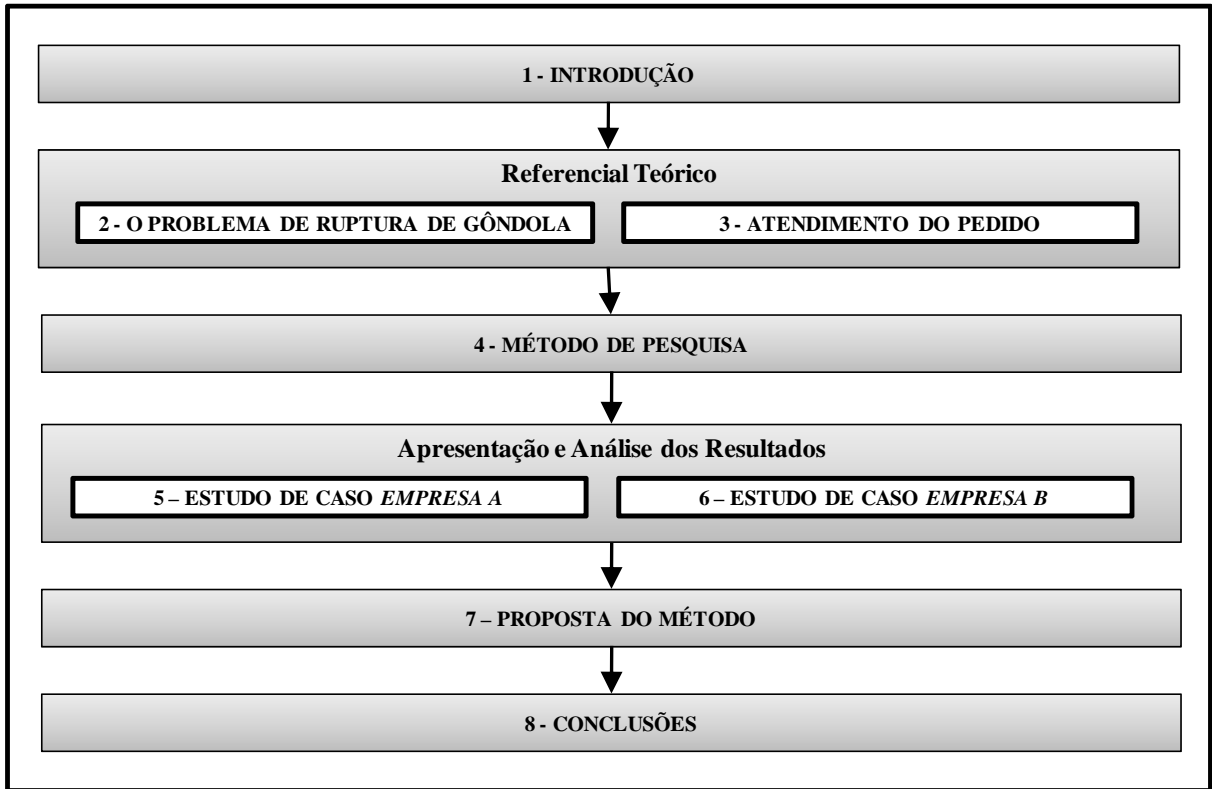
1 - INTRODUÇÃO

Referencial Teórico

2 - O PROBLEMA DE RUPTURA DE GÔNDOLA

3 - ATENDIMENTO DO PEDIDO

4 - MÉTODO DE PESQUISA

Apresentação e Análise dos Resultados

5 – ESTUDO DE CASO *EMPRESA A*

6 – ESTUDO DE CASO *EMPRESA B*

7 – PROPOSTA DO MÉTODO

8 - CONCLUSÕES